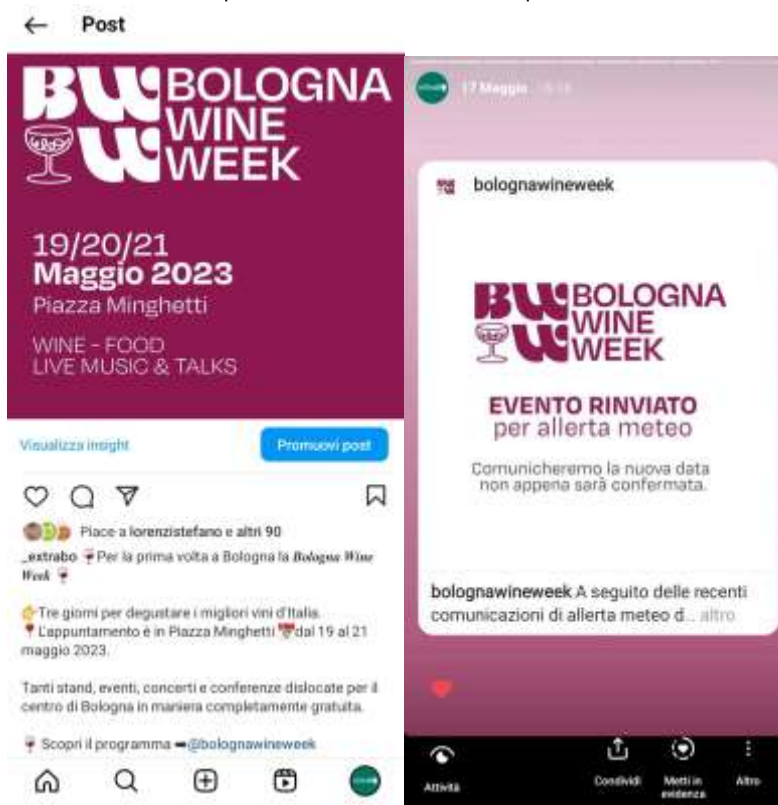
Post

BW BOLOGNA WINE WEEK

19/20/21
Maggio 2023
Piazza Minghetti

WINE - FOOD
LIVE MUSIC & TALKS

Visualizza insight

Promuovi post

Piace a lorenzistefano e altri 90

_extrabo 🍷Per la prima volta a Bologna la Bologna Wine Week 🍷

👉Tre giorni per degustare i migliori vini d'Italia.
📍L'appuntamento è in Piazza Minghetti 📅dal 19 al 21 maggio 2023.

Tanti stand, eventi, concerti e conferenze dislocate per il centro di Bologna in maniera completamente gratuita.

🍷 Scopri il programma ➡@bolognawineweek

17 Maggio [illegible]

bolognawineweek

BW BOLOGNA WINE WEEK

EVENTO RINVIATO
per allerta meteo

Comunicheremo la nuova data non appena sarà confermata.

bolognawineweek A seguito delle recenti comunicazioni di allerta meteo d... altro

Attività

Condividi

Metti in evidenza

Altro